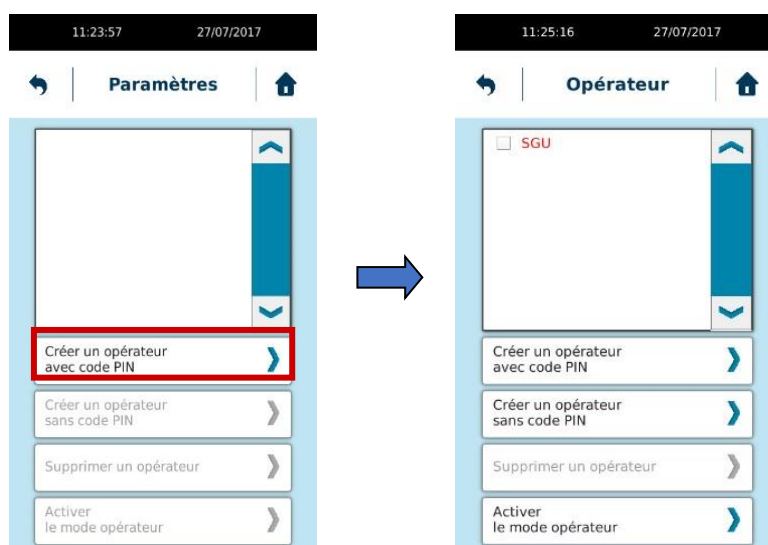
11:23:57 27/07/2017

Paramètres

Créer un opérateur avec code PIN

Créer un opérateur sans code PIN

Supprimer un opérateur

Activer le mode opérateur

11:25:16 27/07/2017

Opérateur

SGU

Créer un opérateur avec code PIN

Créer un opérateur sans code PIN

Supprimer un opérateur

Activer le mode opérateur